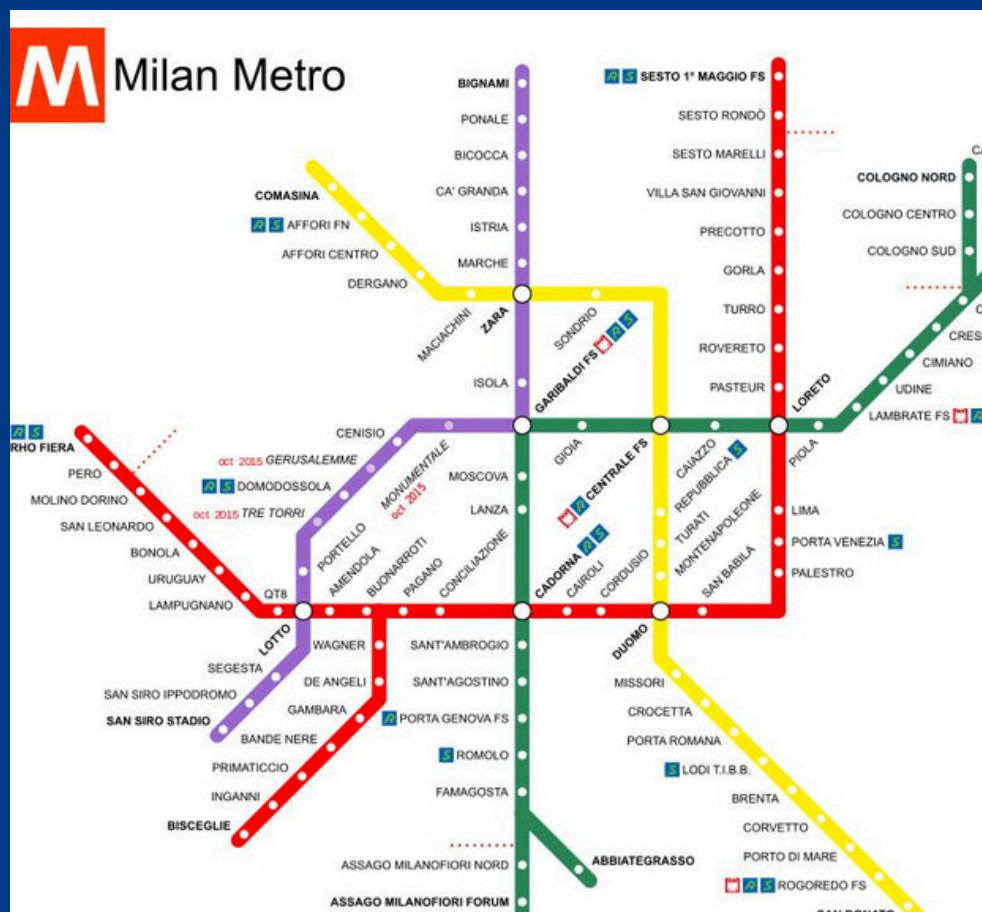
M Milan Metro

BIGNAMI
PONALE
BICOCCA
CA' GRANDA
ISTRIA
MARCHE
ZARA
ISOLA

COMASINA
R S AFFORI FN
AFFORI CENTRO
DERGANO
MACIACHINI

R S SESTO 1° MAGGIO FS
SESTO RONDÒ
SESTO MARELLI
VILLA SAN GIOVANNI
PRECOTTO
GORLA
TURRO
ROVERETO
PASTEUR
LORETO

CA

COLOGNO NORD
COLOGNO CENTRO
COLOGNO SUD
C
CRES
CIMIANO
UDINE
LAMBRATE FS R

SONDRIO
GARIBALDI FS R S
GIOIA
R CENTRALE FS
CAIAZZO
REPUBBLICA S
PIOLA

R S
RHO FIERA
PERO
MOLINO DORINO
SAN LEONARDO
BONOLA
URUGUAY
LAMPUGNANO
QT8
LOTTO

CENISIO
oct 2015 GERUSALEMME
R S DOMODOSSOLA
oct 2015 TRE TORRI
MONUMENTALE oct 2015
PORTELLO
AMENDOLA
BUONARROTI
PAGANO
CONCILIAZIONE
MOSCOVA
LANZA
CADORNA R S
CAIROLI
CORDUSIO
TURATI
MONTENAPOLEONE
SAN BABILA
LIMA
PORTA VENEZIA S
PALESTRO
DUOMO

WAGNER
SEGESTA
SAN SIRO IPPODROMO
SAN SIRO STADIO
DE ANGELI
GAMBARA
BANDE NERE
PRIMATICCIO
INGANNI
BISCEGLIE

SANT'AMBROGIO
SANT'AGOSTINO
R PORTA GENOVA FS
S ROMOLO
FAMAGOSTA
ABBIATEGRASSO
ASSAGO MILANOFIORI NORD
ASSAGO MILANOFIORI FORUM

MISSORI
CROCETTA
PORTA ROMANA
S LODI T.I.B.B.
BRENTA
CORVETTO
PORTO DI MARE
R S ROGOREDO FS
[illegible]